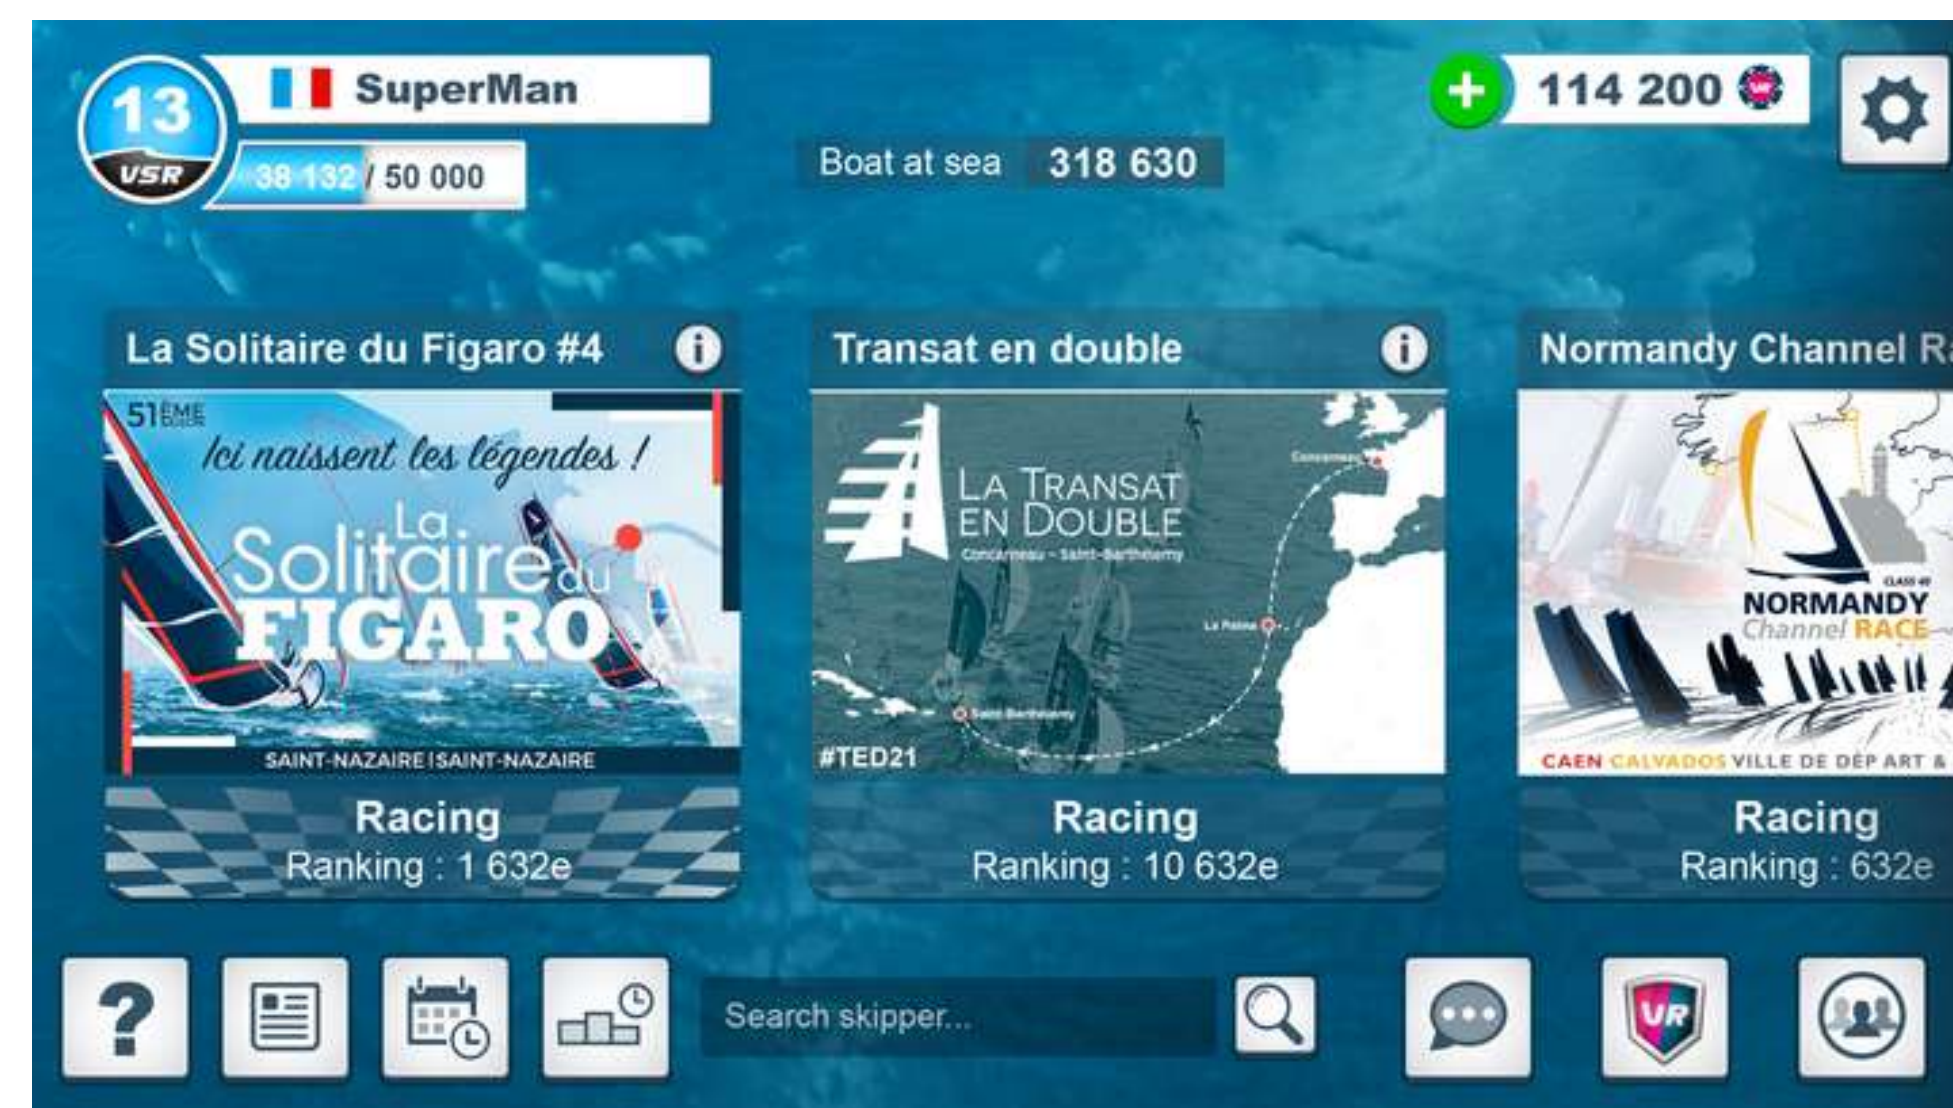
13
VSR
SuperMan
38 132 / 50 000
Boat at sea 318 630
114 200

La Solitaire du Figaro #4
51ÈME
Ici naissent les légendes !
La Solitaire du FIGARO
SAINT-NAZAIRE | SAINT-NAZAIRE
Racing
Ranking : 1 632e

Transat en double
LA TRANSAT EN DOUBLE
Concarneau - Saint-Barthélemy
Concarneau
La Palma
Saint-Barthélemy
#TED21
Racing
Ranking : 10 632e

Normandy Channel Ra
CLASS 40
NORMANDY Channel RACE
CAEN CALVADOS VILLE DE DÉP ART &
Racing
Ranking : 632e

?
Search skipper...
VR